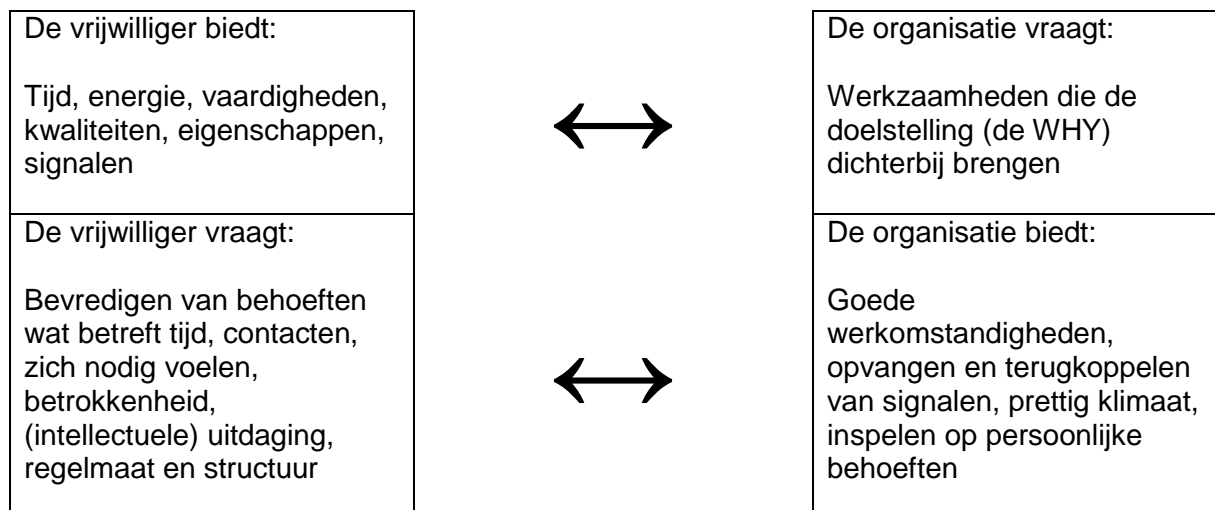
| De vrijwilliger biedt:<br><br>Tijd, energie, vaardigheden, kwaliteiten, eigenschappen, signalen | $\leftrightarrow$ | De organisatie vraagt:<br><br>Werkzaamheden die de doelstelling (de WHY) dichterbij brengen |
|---|---|---|
| De vrijwilliger vraagt:<br><br>Bevredigen van behoeften wat betreft tijd, contacten, zich nodig voelen, betrokkenheid, (intellectuele) uitdaging, regelmaat en structuur | $\leftrightarrow$ | De organisatie biedt:<br><br>Goede werkomstandigheden, opvangen en terugkoppelen van signalen, prettig klimaat, inspelen op persoonlijke behoeften |